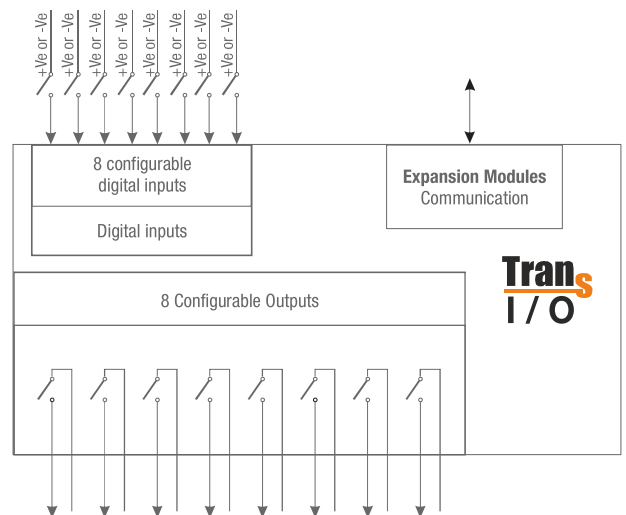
+Ve or -Ve
+Ve or -Ve
+Ve or -Ve
+Ve or -Ve
+Ve or -Ve
+Ve or -Ve
+Ve or -Ve
+Ve or -Ve

8 configurable digital inputs

Digital inputs

Expansion Modules
Communication

Trans
I / O

8 Configurable Outputs